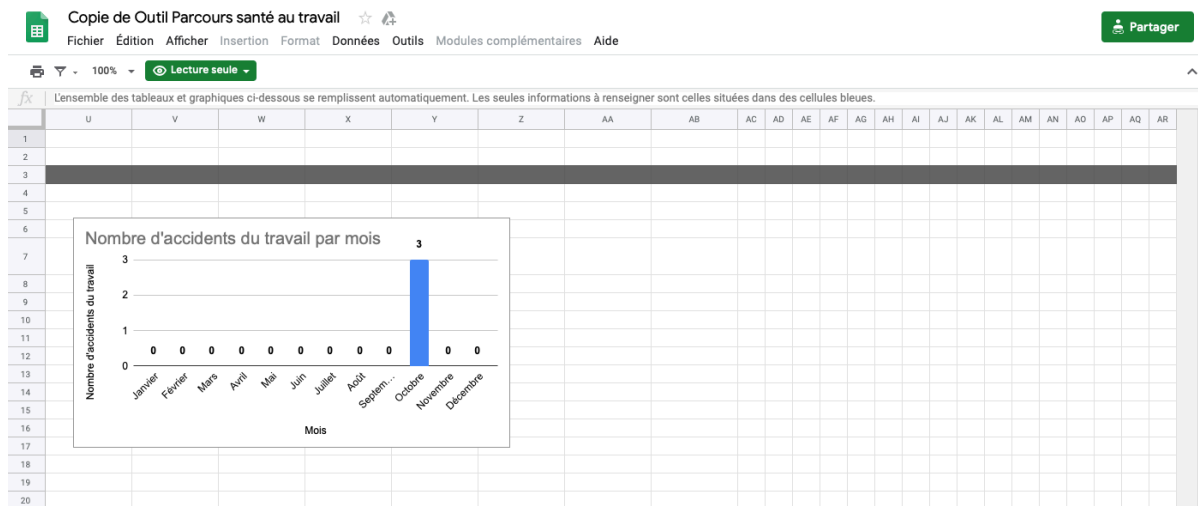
Copie de Outil Parcours santé au travail

Fichier Édition Afficher Insertion Format Données Outils Modules complémentaires Aide

Partager

100% Lecture seule

fx L'ensemble des tableaux et graphiques ci-dessous se remplissent automatiquement. Les seules informations à renseigner sont celles situées dans des cellules bleues.

| U | V | W | X | Y | Z | AA | AB | AC | AD | AE | AF | AG | AH | AI | AJ | AK | AL | AM | AN | AO | AP | AQ | AR |
|---|---|---|---|---|---|---|---|---|---|---|---|---|---|---|---|---|---|---|---|---|---|---|---|

1
2
3
4
5
6
7
8
9
10
11
12
13
14
15
16
17
18
19
20

Nombre d'accidents du travail par mois

Nombre d'accidents du travail

3
2
1
0

0 0 0 0 0 0 0 0 0 3 0 0

Janvier Février Mars Avril Mai Juin Juillet Août Septem... Octobre Novembre Décembre

Mois